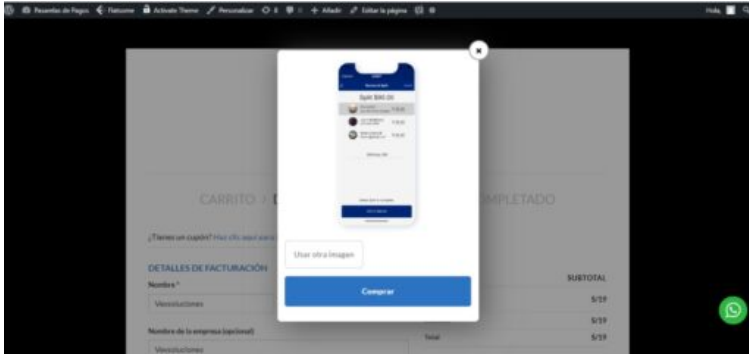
Pasarelas de Pagos  Flatsome  Activate Theme  Personalizar  0  0  + Añadir  Editar la página

Hola,

×

Split $90.00

Usar otra imagen

Comprar

CARRITO / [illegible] COMPLETADO

¿Tienes un cupón? Haz clic aquí para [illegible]

DETALLES DE FACTURACIÓN

Nombre *

Vexsoluciones

Nombre de la empresa (opcional)

Vexsoluciones

SUBTOTAL

S/19

S/19

Total

S/19